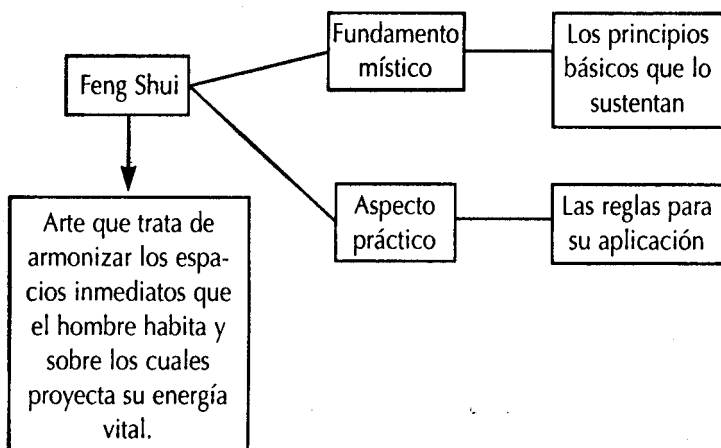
Feng Shui

Fundamento místico

Los principios básicos que lo sustentan

Aspecto práctico

Las reglas para su aplicación

Arte que trata de armonizar los espacios inmediatos que el hombre habita y sobre los cuales proyecta su energía vital.